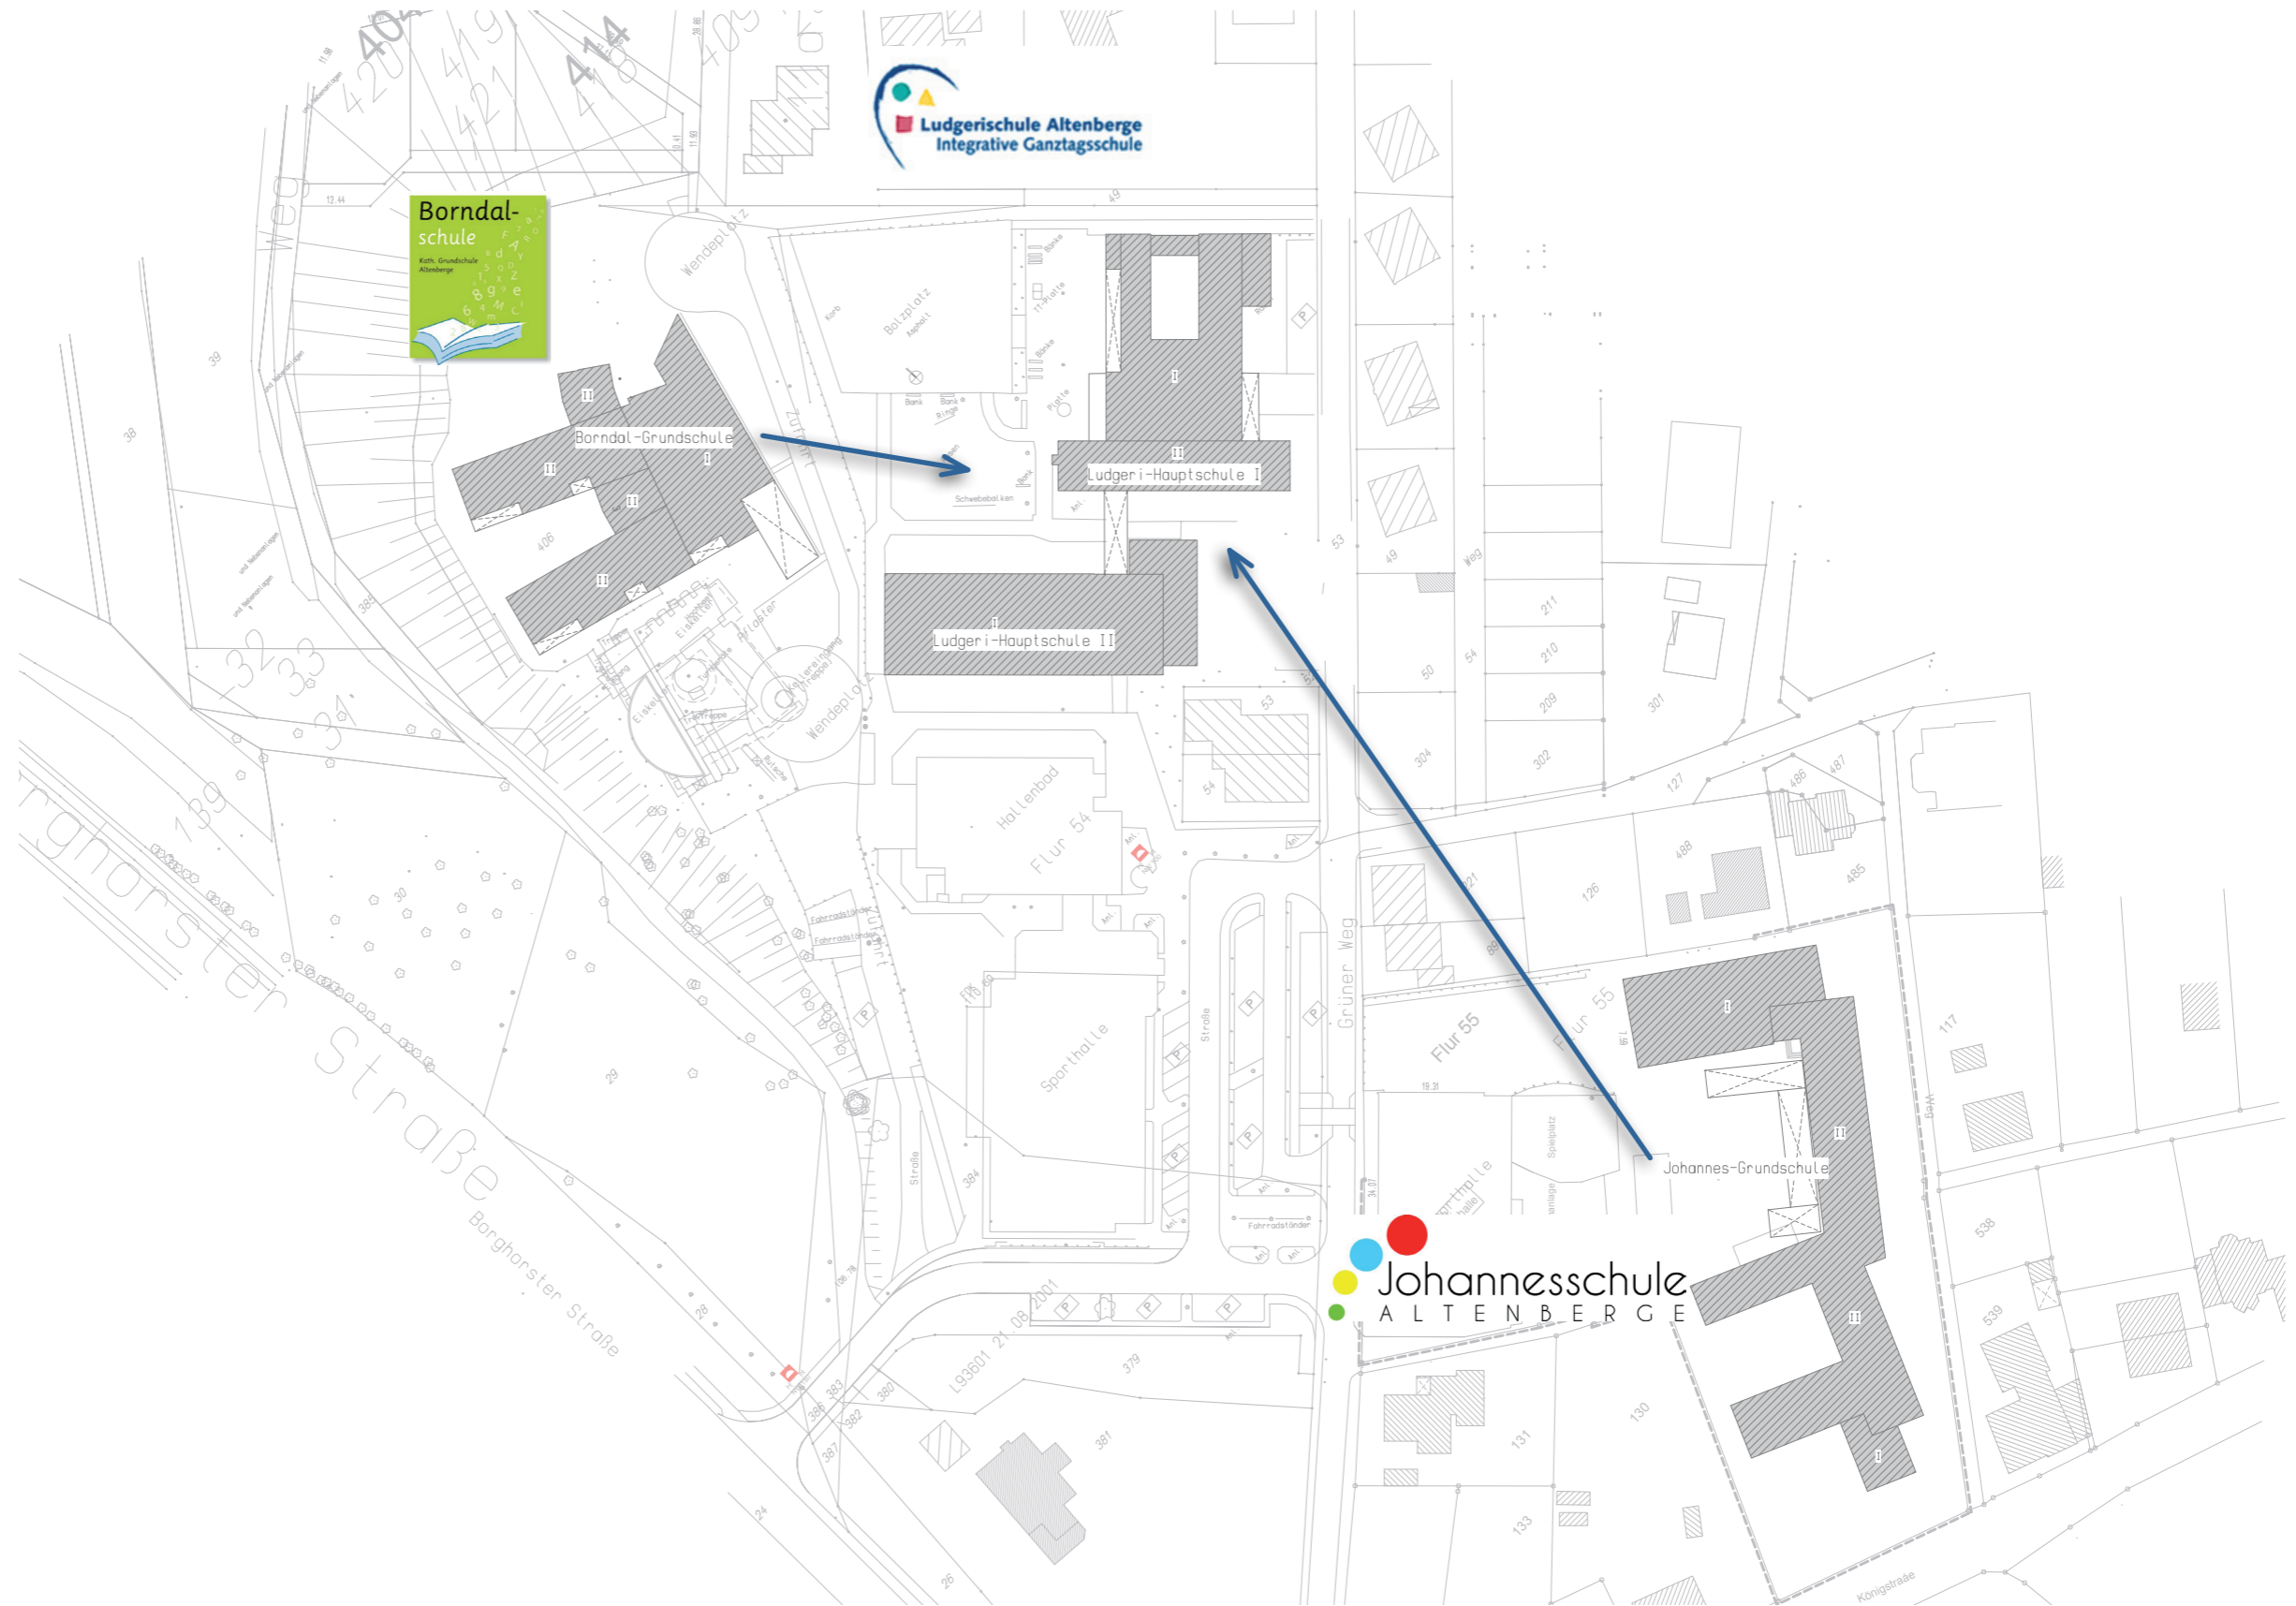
Ludgerischule Altenberge
Integrative Ganztagsschule

Borndal-
schule
Kath. Grundschule
Altenberge

Borndal-Grundschule

Ludgeri-Hauptschule I

Ludgeri-Hauptschule II

Wendeplatz

Bolzplatz

Zufahrt

Schwebebalken

Hallenbad

Flur 54

Sporthalle

Straße

Grüner Weg

Flur 55

Johannes-Grundschule

Johannesschule
ALTENBERGE

Borghorster Straße

Weg

Wendeplatz

Spielplatz

Fahrradständer

Königstraße